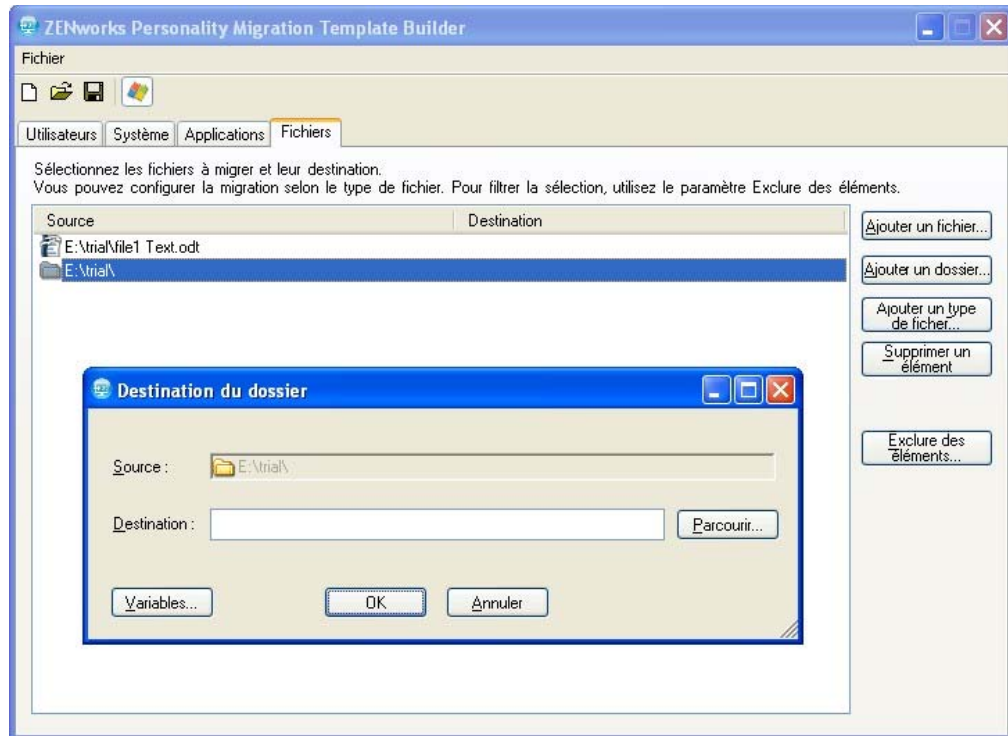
ZENworks Personality Migration Template Builder

Fichier

Utilisateurs | Système | Applications | Fichiers

Sélectionnez les fichiers à migrer et leur destination.
Vous pouvez configurer la migration selon le type de fichier. Pour filtrer la sélection, utilisez le paramètre Exclure des éléments.

| Source | Destination |
|---|---|
| E:\trial\file1 Text.odt | |
| E:\trial\ | |

Ajouter un fichier...

Ajouter un dossier...

Ajouter un type de ficher...

Supprimer un élément

Exclure des éléments...

Destination du dossier

Source : E:\trial\

Destination :

Parcourir...

Variables...

OK

Annuler